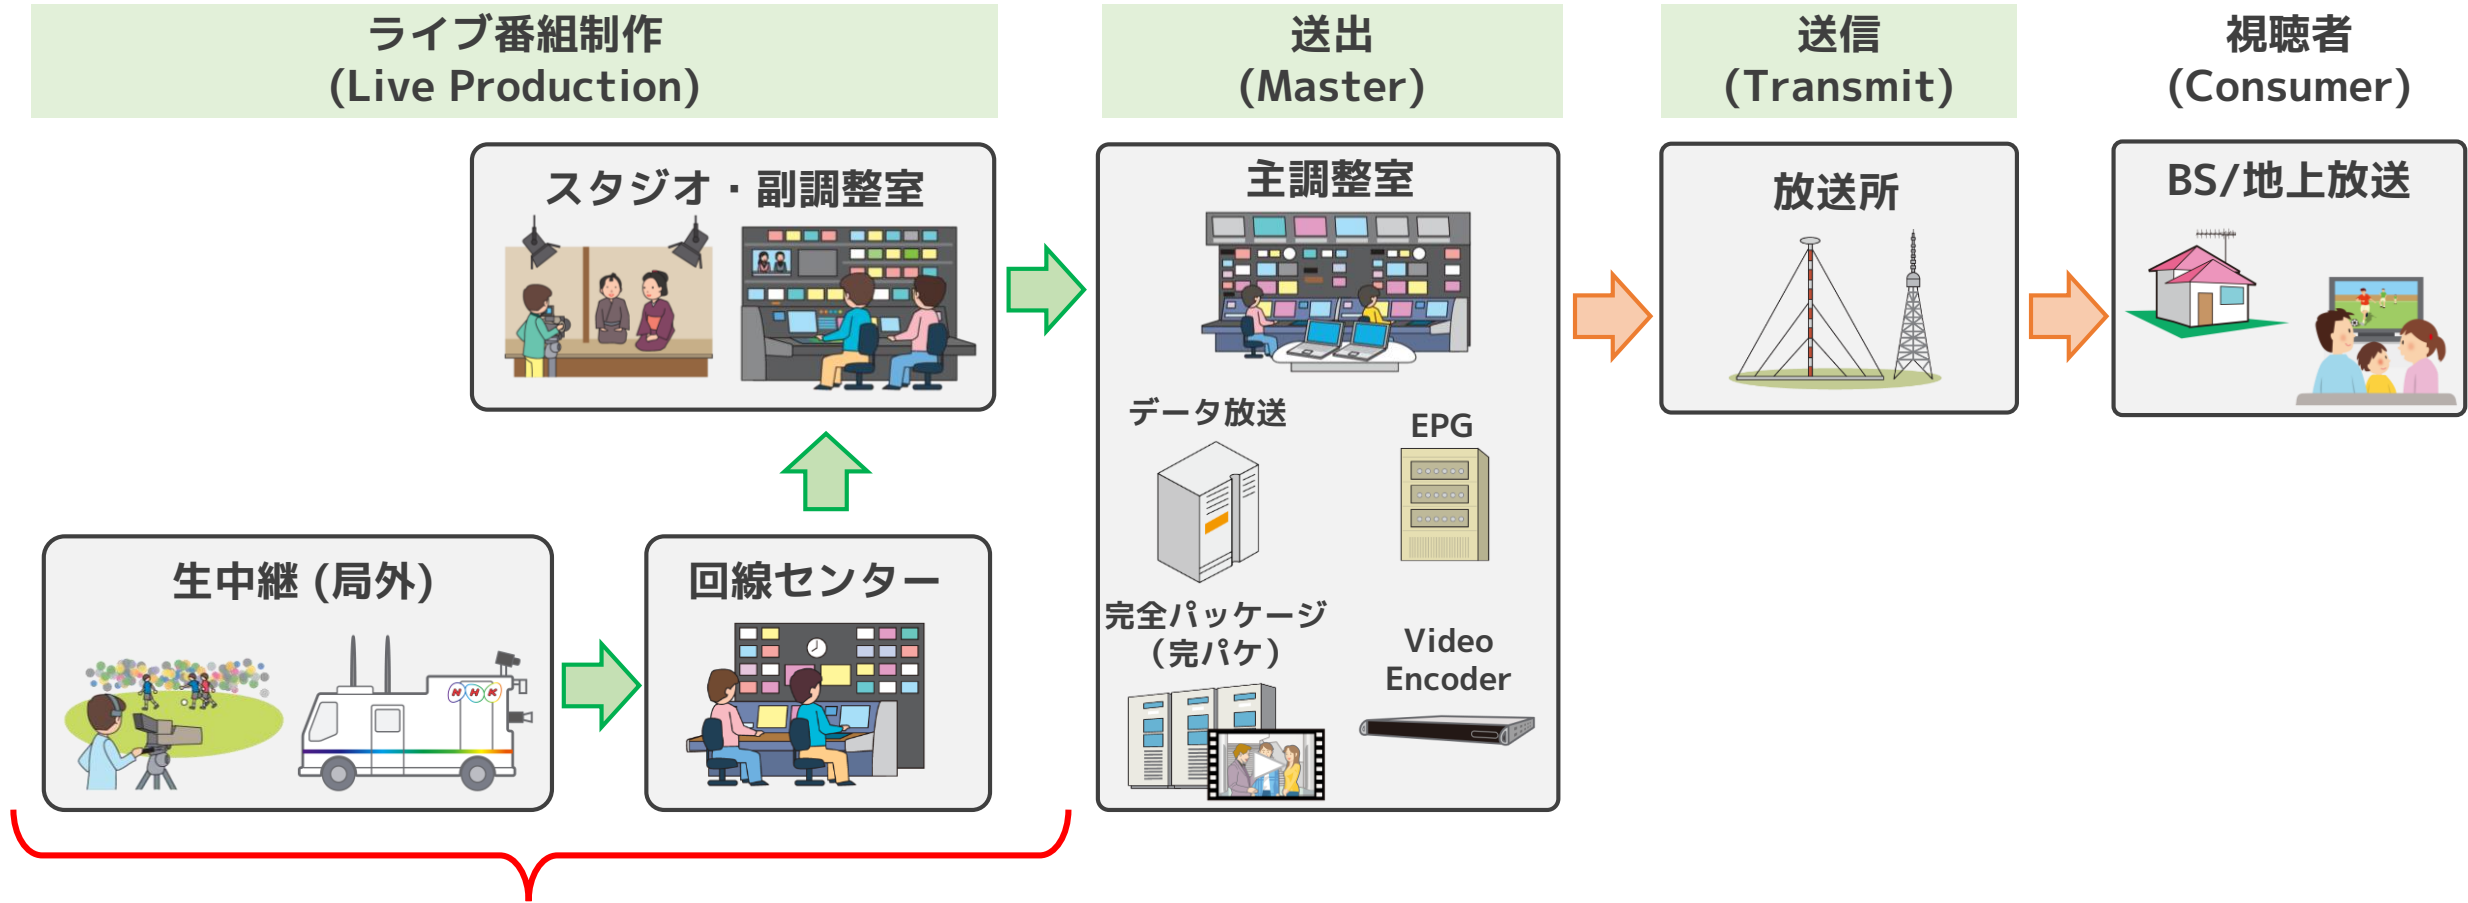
ライブ番組制作
(Live Production)

送出
(Master)

送信
(Transmit)

視聴者
(Consumer)

スタジオ・副調整室

主調整室

放送所

BS/地上放送

データ放送

EPG

完全パッケージ
(完パケ)

Video Encoder

生中継 (局外)

回線センター